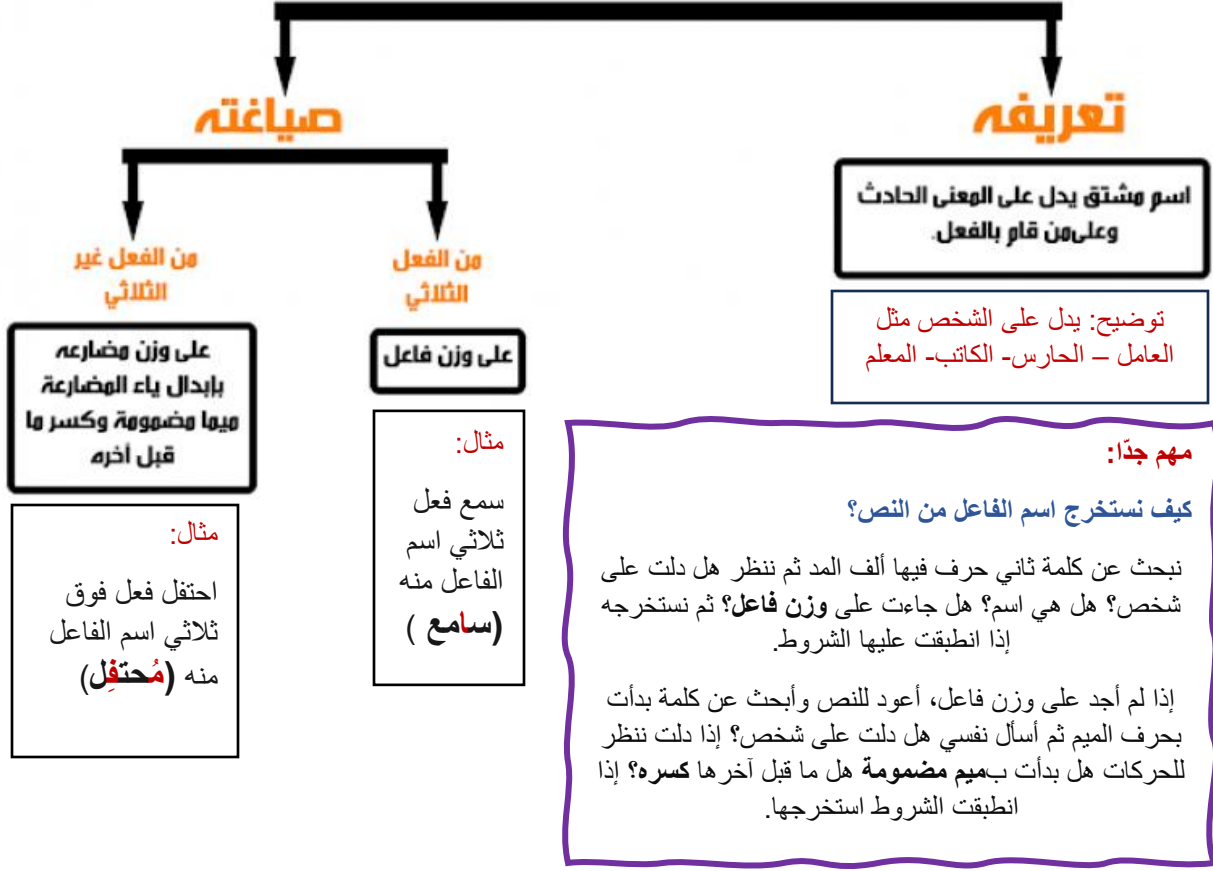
تعريفه

صياغته

اسم مشتق يدل على المعنى الحادث وعلىمن قام بالفعل.

توضيح: يدل على الشخص مثل العامل – الحارس- الكاتب- المعلم

من الفعل الثلاثي

من الفعل غير الثلاثي

على وزن فاعل

على وزن مضارعه بإبدال ياء المضارعة ميما مضمومة وكسر ما قبل أخره

مثال:

سمع فعل ثلاثي اسم الفاعل منه (سامع )

مثال:

احتفل فعل فوق ثلاثي اسم الفاعل منه (مُحتفِل)

مهم جدّا:

كيف نستخرج اسم الفاعل من النص؟

نبحث عن كلمة ثاني حرف فيها ألف المد ثم ننظر هل دلت على شخص؟ هل هي اسم؟ هل جاءت على وزن فاعل؟ ثم نستخرجه إذا انطبقت عليها الشروط.

إذا لم أجد على وزن فاعل، أعود للنص وأبحث عن كلمة بدأت بحرف الميم ثم أسأل نفسي هل دلت على شخص؟ إذا دلت ننظر للحركات هل بدأت بـميم مضمومة هل ما قبل آخرها كسره؟ إذا انطبقت الشروط استخرجها.